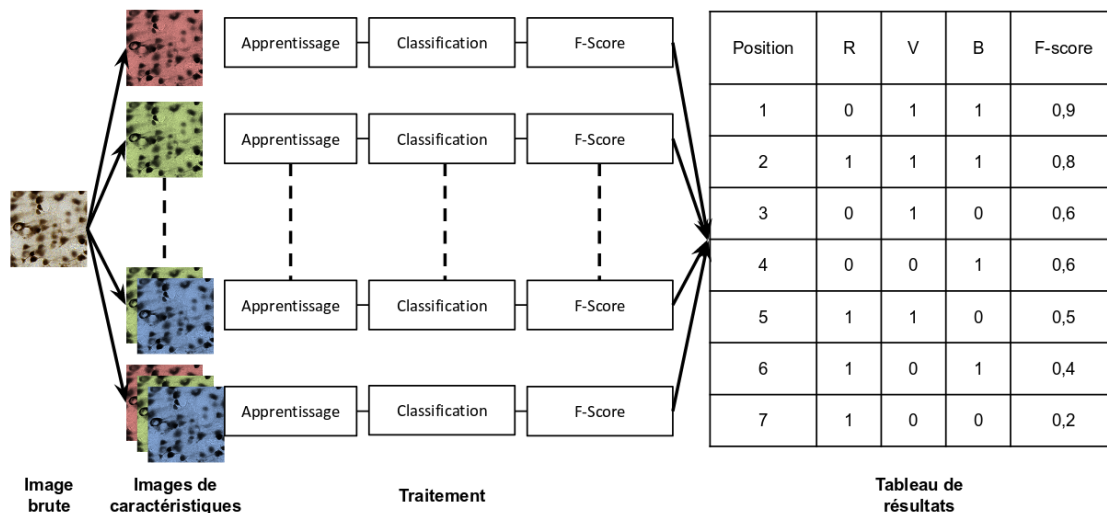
Apprentissage
Classification
F-Score

Apprentissage
Classification
F-Score

Apprentissage
Classification
F-Score

Apprentissage
Classification
F-Score

| Position | R | V | B | F-score |
|---|---|---|---|---|
| 1 | 0 | 1 | 1 | 0,9 |
| 2 | 1 | 1 | 1 | 0,8 |
| 3 | 0 | 1 | 0 | 0,6 |
| 4 | 0 | 0 | 1 | 0,6 |
| 5 | 1 | 1 | 0 | 0,5 |
| 6 | 1 | 0 | 1 | 0,4 |
| 7 | 1 | 0 | 0 | 0,2 |

Image brute
Images de caractéristiques
Traitement
Tableau de résultats